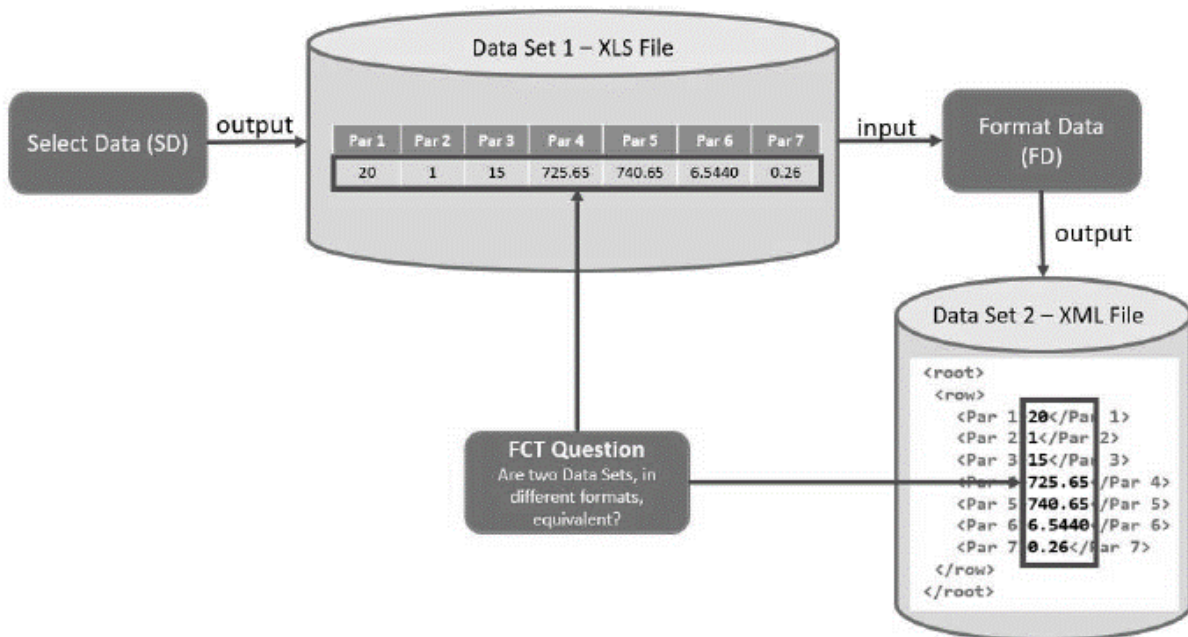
Data Set 1 – XLS File

Select Data (SD)

output

| Par 1 | Par 2 | Par 3 | Par 4 | Par 5 | Par 6 | Par 7 |
|---|---|---|---|---|---|---|
| 20 | 1 | 15 | 725.65 | 740.65 | 6.5440 | 0.26 |

input

Format Data (FD)

output

Data Set 2 – XML File

<root>
<row>
<Par 1>20</Par 1>
<Par 2>1</Par 2>
<Par 3>15</Par 3>
<Par 4>725.65</Par 4>
<Par 5>740.65</Par 5>
<Par 6>6.5440</Par 6>
<Par 7>0.26</Par 7>
</row>
</root>

FCT Question
Are two Data Sets, in different formats, equivalent?